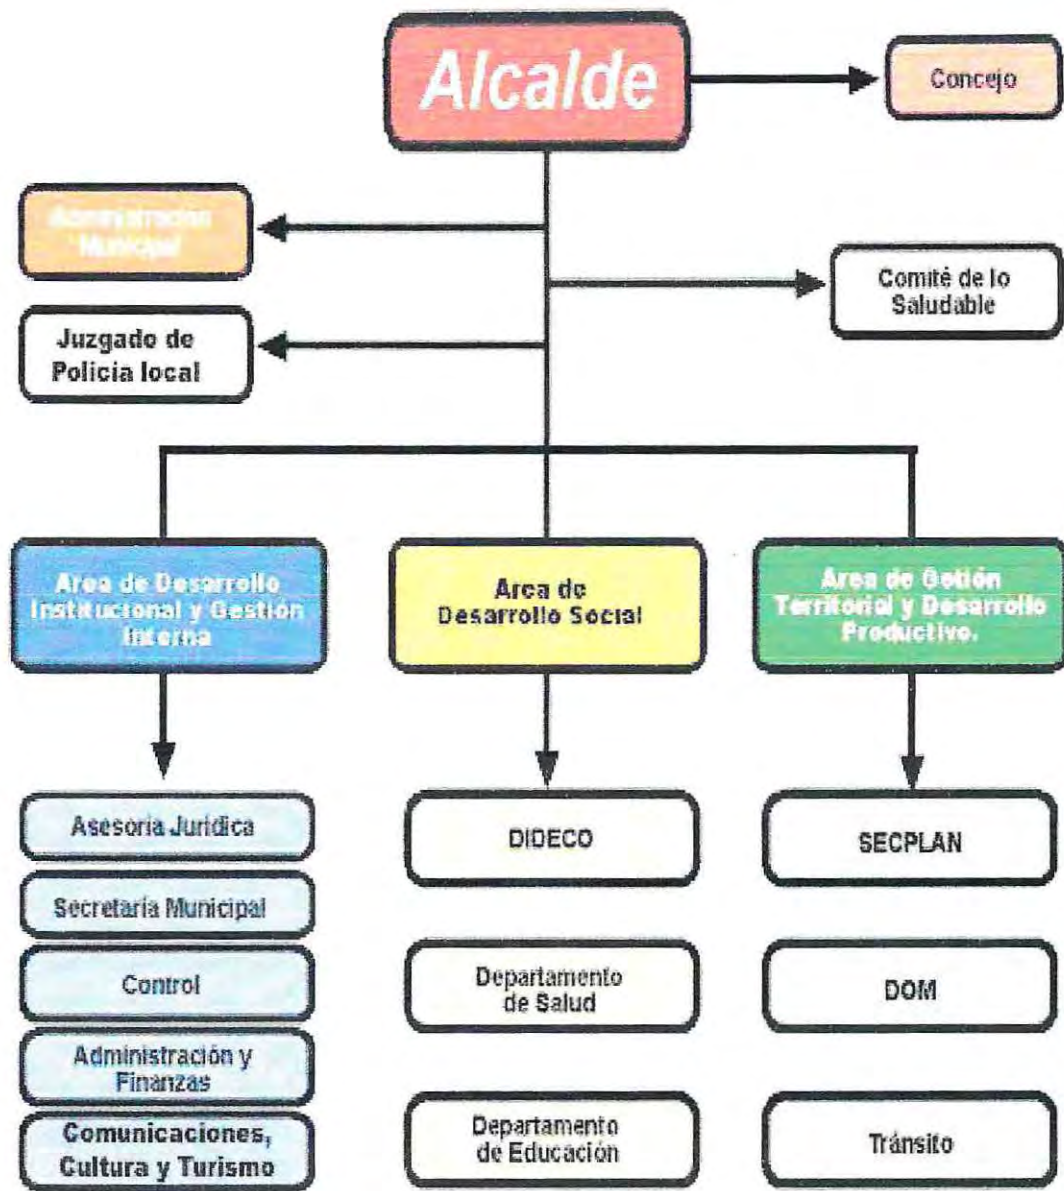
Alcalde

Concejo

Administración Municipal

Comité de lo Saludable

Juzgado de Policia local

Area de Desarrollo Institucional y Gestión Interna

Area de Desarrollo Social

Area de Gstión Territorial y Desarrollo Productivo.

Asesoria Juridica

Secretaria Municipal

Control

Administración y Finanzas

Comunicaciones, Cultura y Turismo

DIDECO

Departamento de Salud

Departamento de Educación

SECPLAN

DOM

Tránsito